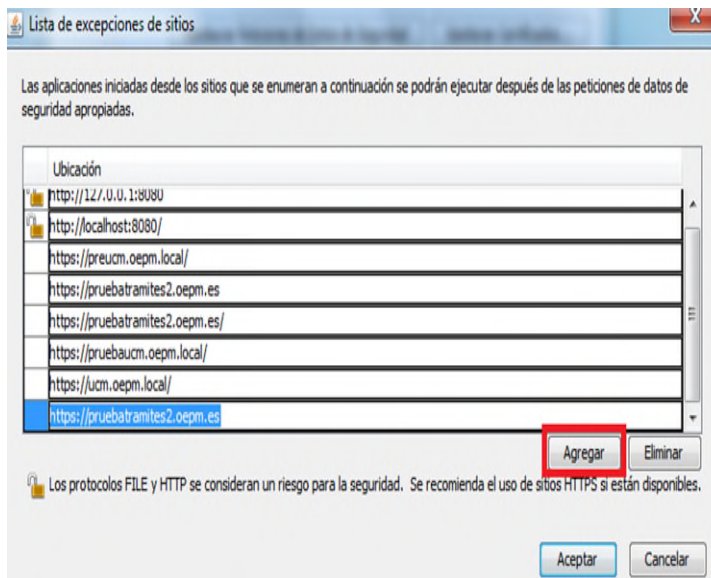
Lista de excepciones de sitios

Las aplicaciones iniciadas desde los sitios que se enumeran a continuación se podrán ejecutar después de las peticiones de datos de seguridad apropiadas.

| Ubicación |
|---|
| http://127.0.0.1:8080 |
| http://localhost:8080/ |
| https://preucm.oepm.local/ |
| https://pruebatramites2.oepm.es |
| https://pruebatramites2.oepm.es/ |
| https://pruebaucm.oepm.local/ |
| https://ucm.oepm.local/ |
| https://pruebatramites2.oepm.es |

Agregar Eliminar

Los protocolos FILE y HTTP se consideran un riesgo para la seguridad. Se recomienda el uso de sitios HTTPS si están disponibles.

Aceptar Cancelar